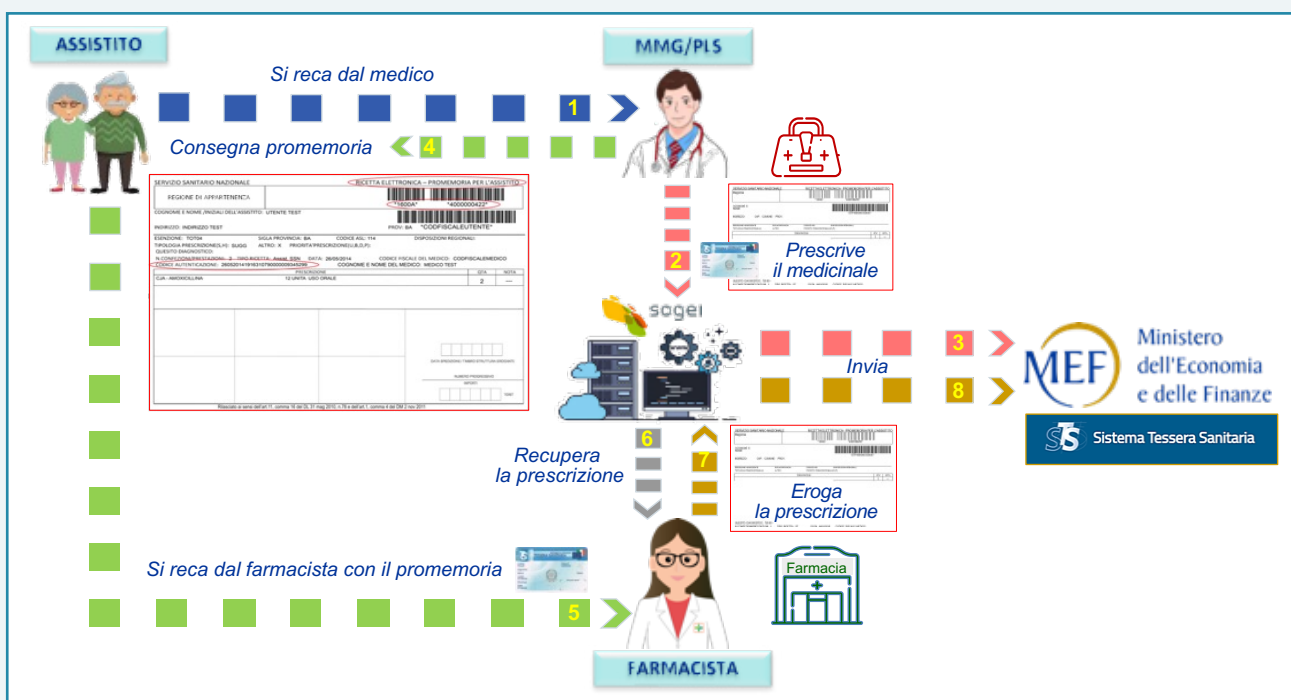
ASSISTITO

MMG/PLS

Si reca dal medico

1

Consegna promemoria

4

SERVIZIO SANITARIO NAZIONALE

RICETTA ELETTRONICA – PROMEMORIA PER L'ASSISTITO

REGIONE DI APPARTENENZA

"1600A" "4000000422"

COGNOME E NOME /INIZIALI DELL'ASSISTITO: UTENTE TEST

"CODFISCALEUTENTE"

INDIRIZZO: INDIRIZZO TEST

PROV: BA

ESENZIONE: TOTS4 SIGLA PROVINCIA: BA CODICE ASL: 114 DISPOSIZIONI REGIONALI:

TIPOLOGIA PRESCRIZIONE(S,H): SUGG ALTRO: X PRIORITA'PRESCRIZIONE(U,B,D,P):

QUESITO DIAGNOSTICO:

N.CONFEZIONI/PRESTAZIONI: 2 TIPO RICETTA: Assist. SSN DATA: 26/09/2014 CODICE FISCALE DEL MEDICO: CODFISCALEMEDICO

CODICE AUTENTICAZIONE: 2609201419163107600000000345299 COGNOME E NOME DEL MEDICO: MEDICO TEST

PRESCRIZIONE

QTA

NOTA

CJA - AMOXICILLINA 12 UNITA' USO ORALE

2

----

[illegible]

Prescrive il medicinale

2

sogei

3

Invia

8

Ministero dell'Economia e delle Finanze

MEF

Sistema Tessera Sanitaria

6

Recupera la prescrizione

7

Eroga la prescrizione

Si reca dal farmacista con il promemoria

5

Farmacia

FARMACISTA